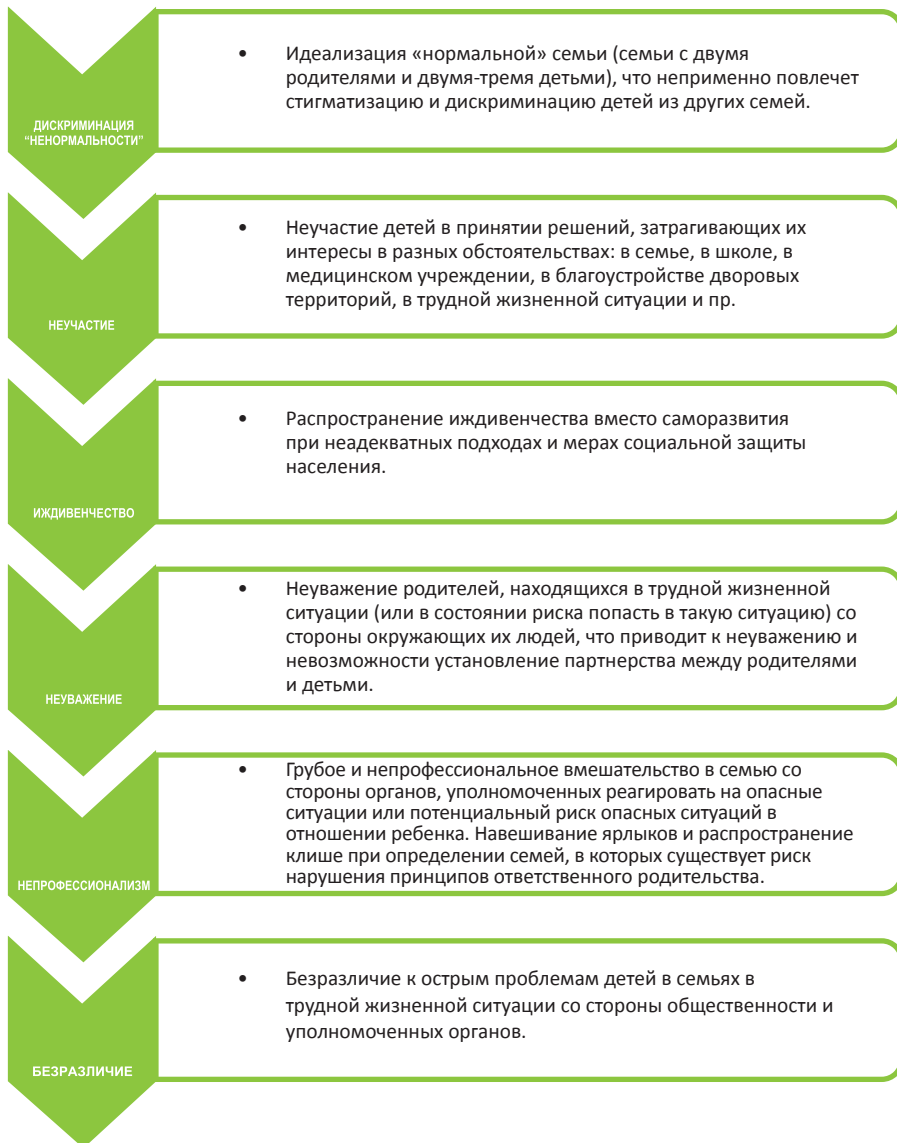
ДИСКРИМИНАЦИЯ "НЕНОРМАЛЬНОСТИ"

• Идеализация «нормальной» семьи (семьи с двумя родителями и двумя-тремя детьми), что неприменно повлечет стигматизацию и дискриминацию детей из других семей.

НЕУЧАСТИЕ

• Неучастие детей в принятии решений, затрагивающих их интересы в разных обстоятельствах: в семье, в школе, в медицинском учреждении, в благоустройстве дворовых территорий, в трудной жизненной ситуации и пр.

ИЖДИВЕНЧЕСТВО

• Распространение иждивенчества вместо саморазвития при неадекватных подходах и мерах социальной защиты населения.

НЕУВАЖЕНИЕ

• Неуважение родителей, находящихся в трудной жизненной ситуации (или в состоянии риска попасть в такую ситуацию) со стороны окружающих их людей, что приводит к неуважению и невозможности установление партнерства между родителями и детьми.

НЕПРОФЕССИОНАЛИЗМ

• Грубое и непрофессиональное вмешательство в семью со стороны органов, уполномоченных реагировать на опасные ситуации или потенциальный риск опасных ситуаций в отношении ребенка. Навешивание ярлыков и распространение клише при определении семей, в которых существует риск нарушения принципов ответственного родительства.

БЕЗРАЗЛИЧИЕ

• Безразличие к острым проблемам детей в семьях в трудной жизненной ситуации со стороны общественности и уполномоченных органов.